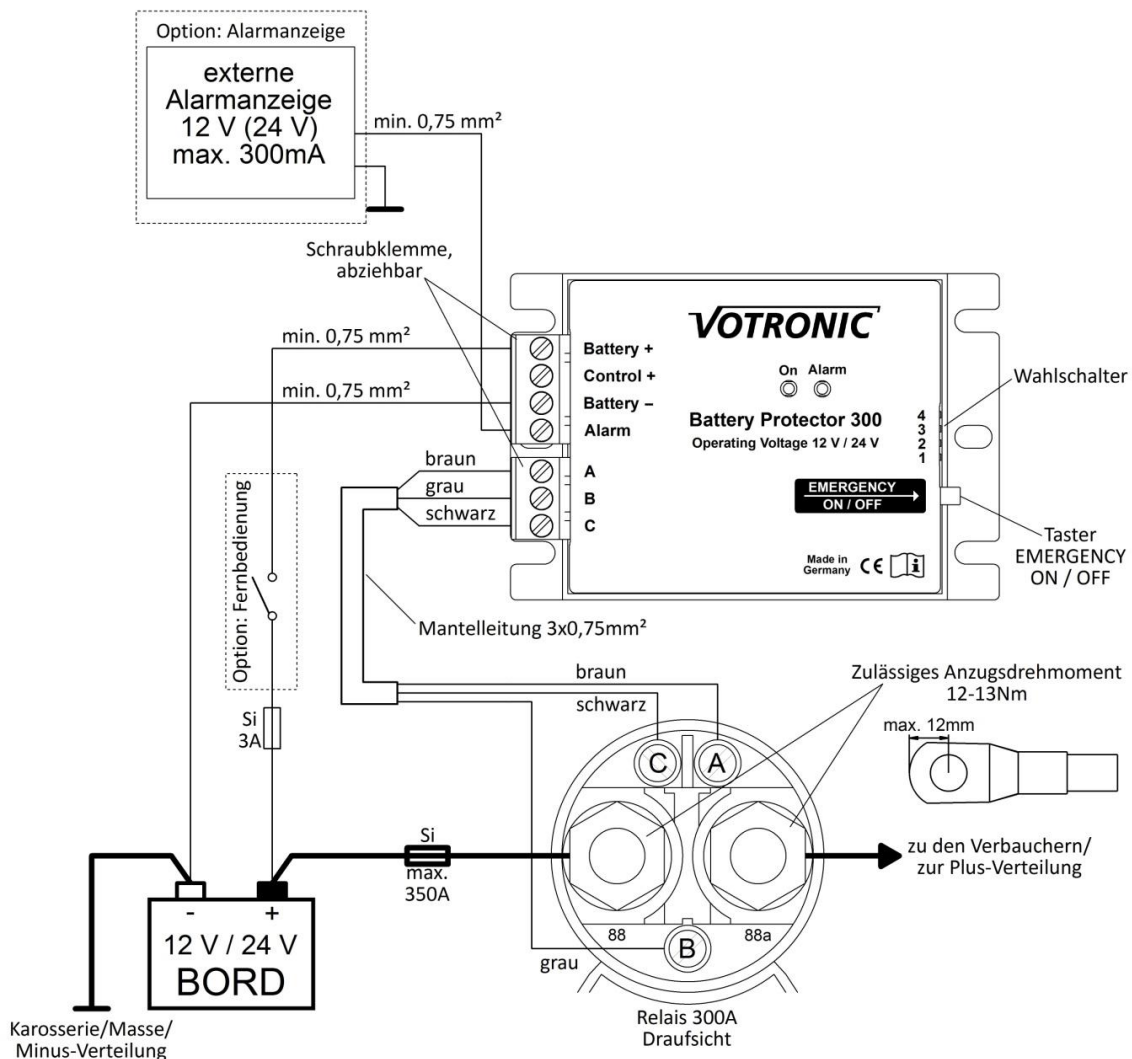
Option: Alarmanzeige

externe Alarmanzeige 12 V (24 V) max. 300mA

min. 0,75 mm²

Schraubklemme, abziehbar

min. 0,75 mm²

min. 0,75 mm²

Battery +
Control +
Battery –
Alarm

VOTRONIC

On Alarm

Battery Protector 300
Operating Voltage 12 V / 24 V

4
3
2
1

Wahlschalter

braun
grau
schwarz

A
B
C

EMERGENCY ON / OFF

Taster EMERGENCY ON / OFF

Made in Germany CE i

Option: Fernbedienung

Mantelleitung 3x0,75mm²

braun
schwarz

Zulässiges Anzugsdrehmoment 12-13Nm

max. 12mm

Si 3A

C A

Si max. 350A

zu den Verbauchern/ zur Plus-Verteilung

- +
12 V / 24 V
BORD

88 B 88a

grau

Karosserie/Masse/ Minus-Verteilung

Relais 300A Draufsicht